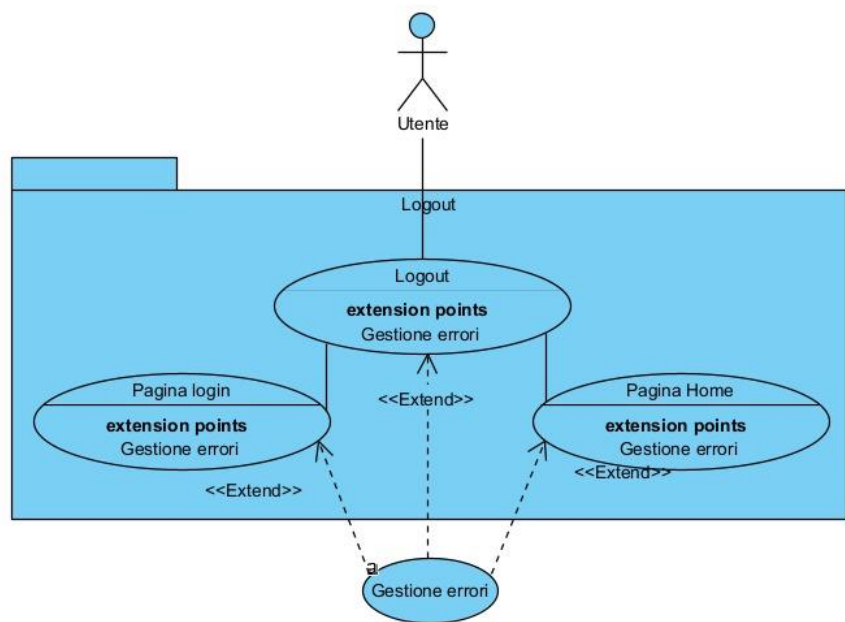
Utente

Logout

Logout
**extension points**
Gestione errori

<<Extend>>

Pagina login
**extension points**
Gestione errori

Pagina Home
**extension points**
Gestione errori

<<Extend>>

<<Extend>>

a

Gestione errori